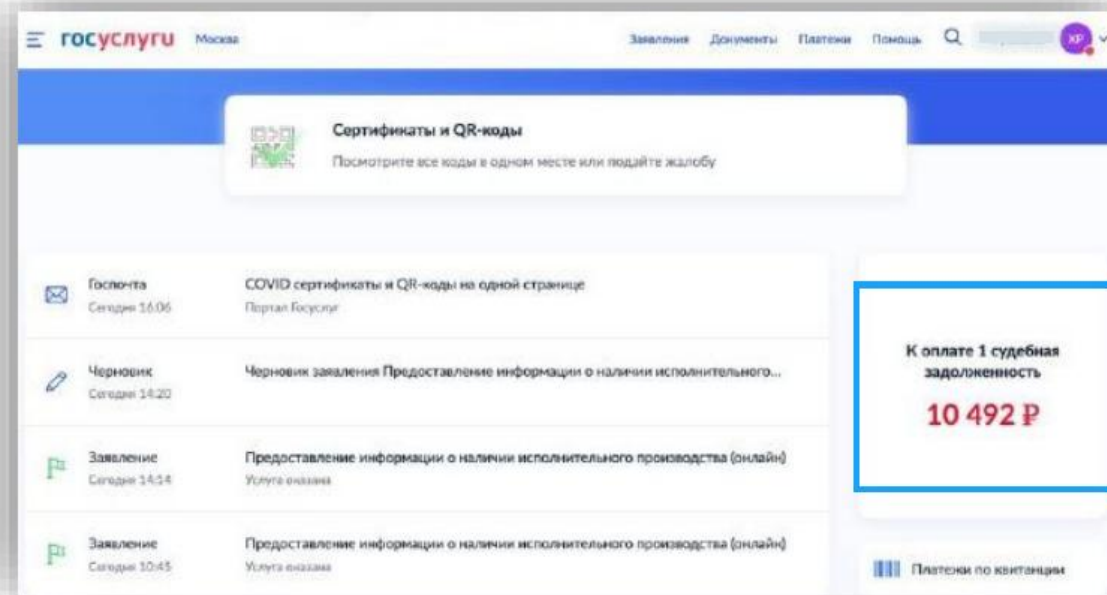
госуслуги Москва

Заявления Документы Платежи Помощь

ХР

Сертификаты и QR-коды

Посмотрите все коды в одном месте или подайте жалобу

Госпочта
Сегодня 16:06

COVID сертификаты и QR-коды на одной странице
Портал Госуслуг

Черновик
Сегодня 14:20

Черновик заявления Предоставление информации о наличии исполнительного...

Заявление
Сегодня 14:14

Предоставление информации о наличии исполнительного производства (онлайн)
Услуга оказана

Заявление
Сегодня 10:45

Предоставление информации о наличии исполнительного производства (онлайн)
Услуга оказана

К оплате 1 судебная задолженность

10 492 ₽

Платежи по квитанции